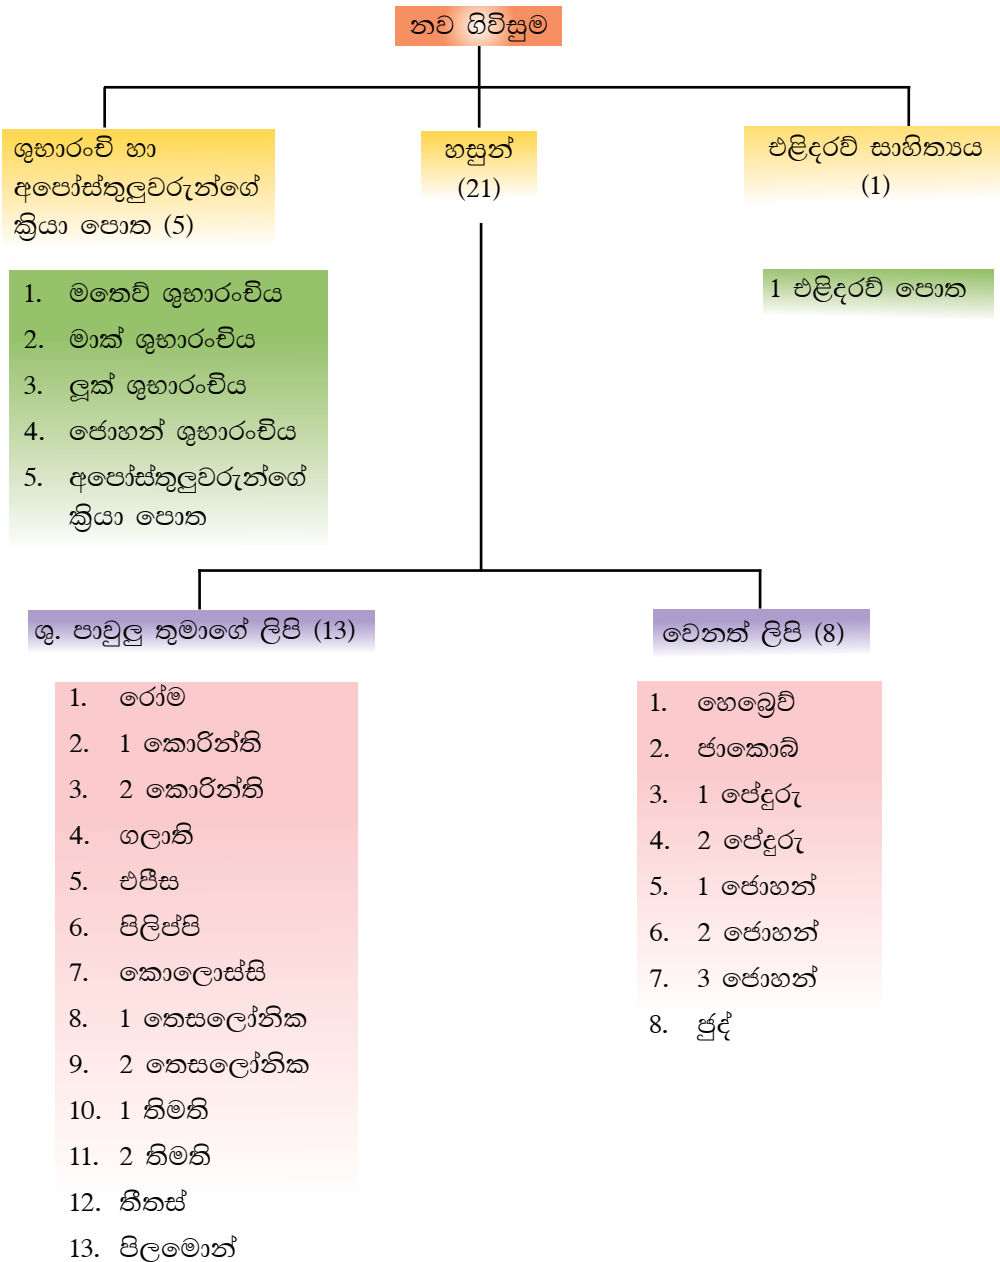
නව ගිවිසුම

ශුභාරංචි හා අපොස්තුලුවරුන්ගේ ක්‍රියා පොත (5)

හසුන් (21)

එළිදරව් සාහිත්‍යය (1)

1. මතෙව් ශුභාරංචිය
2. මාක් ශුභාරංචිය
3. ලූක් ශුභාරංචිය
4. ජොහන් ශුභාරංචිය
5. අපොස්තුලුවරුන්ගේ ක්‍රියා පොත

1 එළිදරව් පොත

ශු. පාවුලු තුමාගේ ලිපි (13)

වෙනත් ලිපි (8)

1. රෝම
2. 1 කොරින්ති
3. 2 කොරින්ති
4. ගලාති
5. එපීස
6. පිලිප්පි
7. කොලොස්සි
8. 1 තෙසලෝනික
9. 2 තෙසලෝනික
10. 1 තිමති
11. 2 තිමති
12. තීතස්
13. පිලමොන්

1. හෙබ්‍රෙව්
2. ජාකොබ්
3. 1 පේදුරු
4. 2 පේදුරු
5. 1 ජොහන්
6. 2 ජොහන්
7. 3 ජොහන්
8. ජුද්